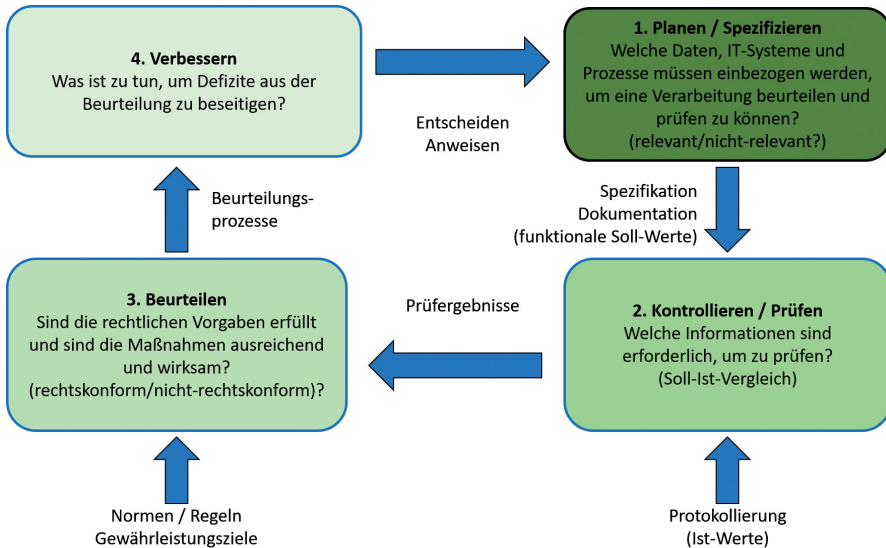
**4. Verbessern**
Was ist zu tun, um Defizite aus der Beurteilung zu beseitigen?

Entscheiden
Anweisen

**1. Planen / Spezifizieren**
Welche Daten, IT-Systeme und Prozesse müssen einbezogen werden, um eine Verarbeitung beurteilen und prüfen zu können?
(relevant/nicht-relevant?)

Beurteilungsprozesse

Spezifikation
Dokumentation
(funktionale Soll-Werte)

**3. Beurteilen**
Sind die rechtlichen Vorgaben erfüllt und sind die Maßnahmen ausreichend und wirksam?
(rechtskonform/nicht-rechtskonform)?

Prüfergebnisse

**2. Kontrollieren / Prüfen**
Welche Informationen sind erforderlich, um zu prüfen?
(Soll-Ist-Vergleich)

Normen / Regeln
Gewährleistungsziele

Protokollierung
(Ist-Werte)